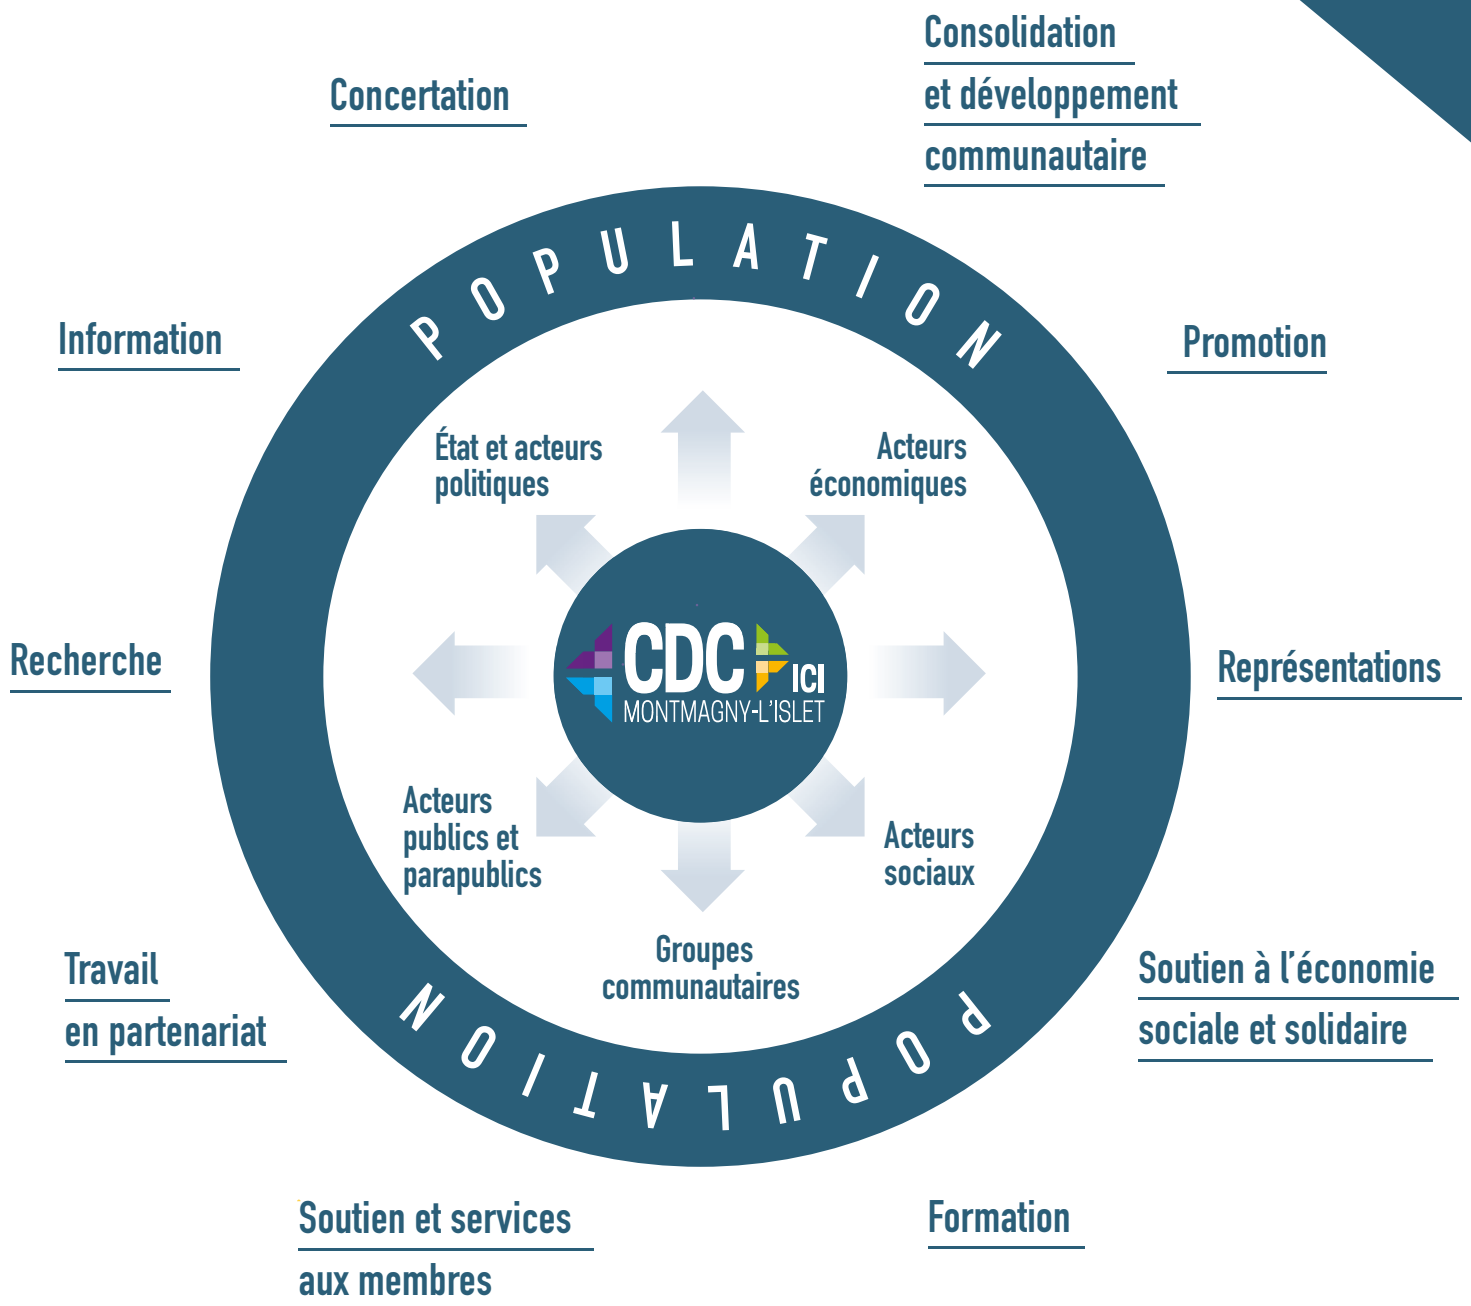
Concertation

Consolidation et développement communautaire

Information

Promotion

POPULATION

État et acteurs politiques

Acteurs économiques

Recherche

CDC ICI MONTMAGNY-L'ISLET

Représentations

Acteurs publics et parapublics

Acteurs sociaux

Groupes communautaires

POPULATION

Travail en partenariat

Soutien à l'économie sociale et solidaire

Soutien et services aux membres

Formation